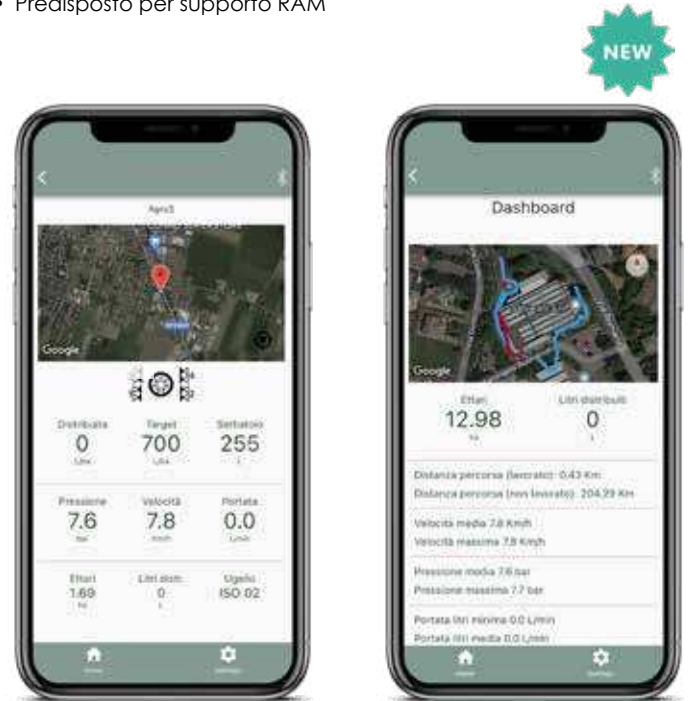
• Predisposto per supporto RAM

NEW

Agro3

Google

| Distribuita | Target | Serbatoio |
|---|---|---|
| 0 | 700 | 255 |
| L/ha | L/ha | L |

| Pressione | Velocità | Portata |
|---|---|---|
| 7.6 | 7.8 | 0.0 |
| bar | km/h | L/min |

| Ettari | Litri distr. | Ugello |
|---|---|---|
| 1.69 | 0 | ISO 02 |
| ha | L | |

Home Settings

Dashboard

Google

| Ettari | Litri distribuiti |
|---|---|
| 12.98 | 0 |
| ha | L |

Distanza percorsa (lavorato): 0.43 Km
Distanza percorsa (non lavorato): 204.29 Km

Velocità media 7.8 Km/h
Velocità massima 7.8 Km/h

Pressione media 7.6 bar
Pressione massima 7.7 bar

Portata litri minima 0.0 L/min
Portata litri media 0.0 L/min

Home Settings